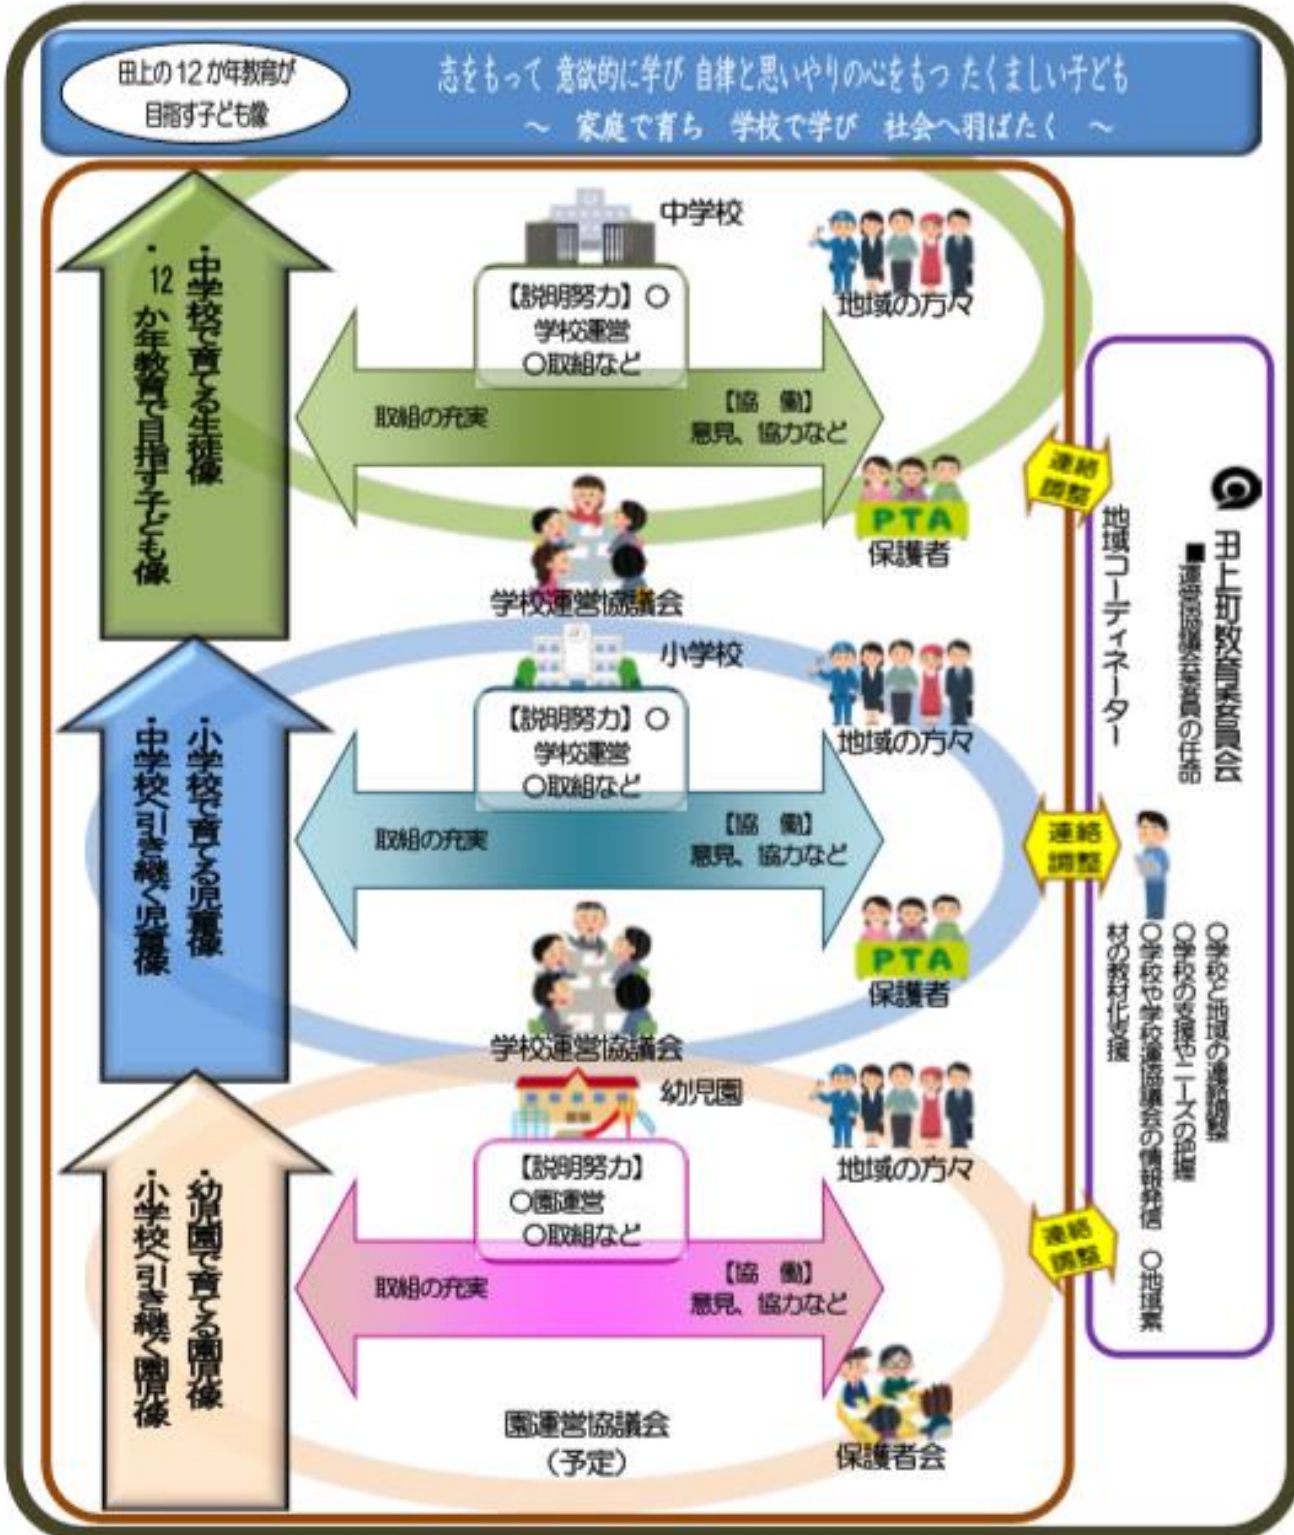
田上の12か年教育が目指す子ども像

志をもって 意欲的に学び 自律と思いやりの心をもつ たくましい子ども
～ 家庭で育ち 学校で学び 社会へ羽ばたく ～

・中学校で育てる生徒像
・12か年教育で目指す子ども像

中学校
【説明努力】○学校運営 ○取組など
地域の方々
取組の充実
【協 働】意見、協力など
PTA
保護者
学校運営協議会

・小学校で育てる児童像
・中学校へ引き継ぐ児童像

小学校
【説明努力】○学校運営 ○取組など
地域の方々
取組の充実
【協 働】意見、協力など
PTA
保護者
学校運営協議会

・幼児園で育てる園児像
・小学校へ引き継ぐ園児像

幼児園
【説明努力】○園運営 ○取組など
地域の方々
取組の充実
【協 働】意見、協力など
園運営協議会（予定）
保護者会

連絡調整
連絡調整
連絡調整

田上町教育委員会
■運営協議会委員の任命

地域コーディネーター
○学校と地域の連絡調整
○学校の支援やニーズの把握
○学校や学校運営協議会の情報発信 ○地域素材の教材化支援